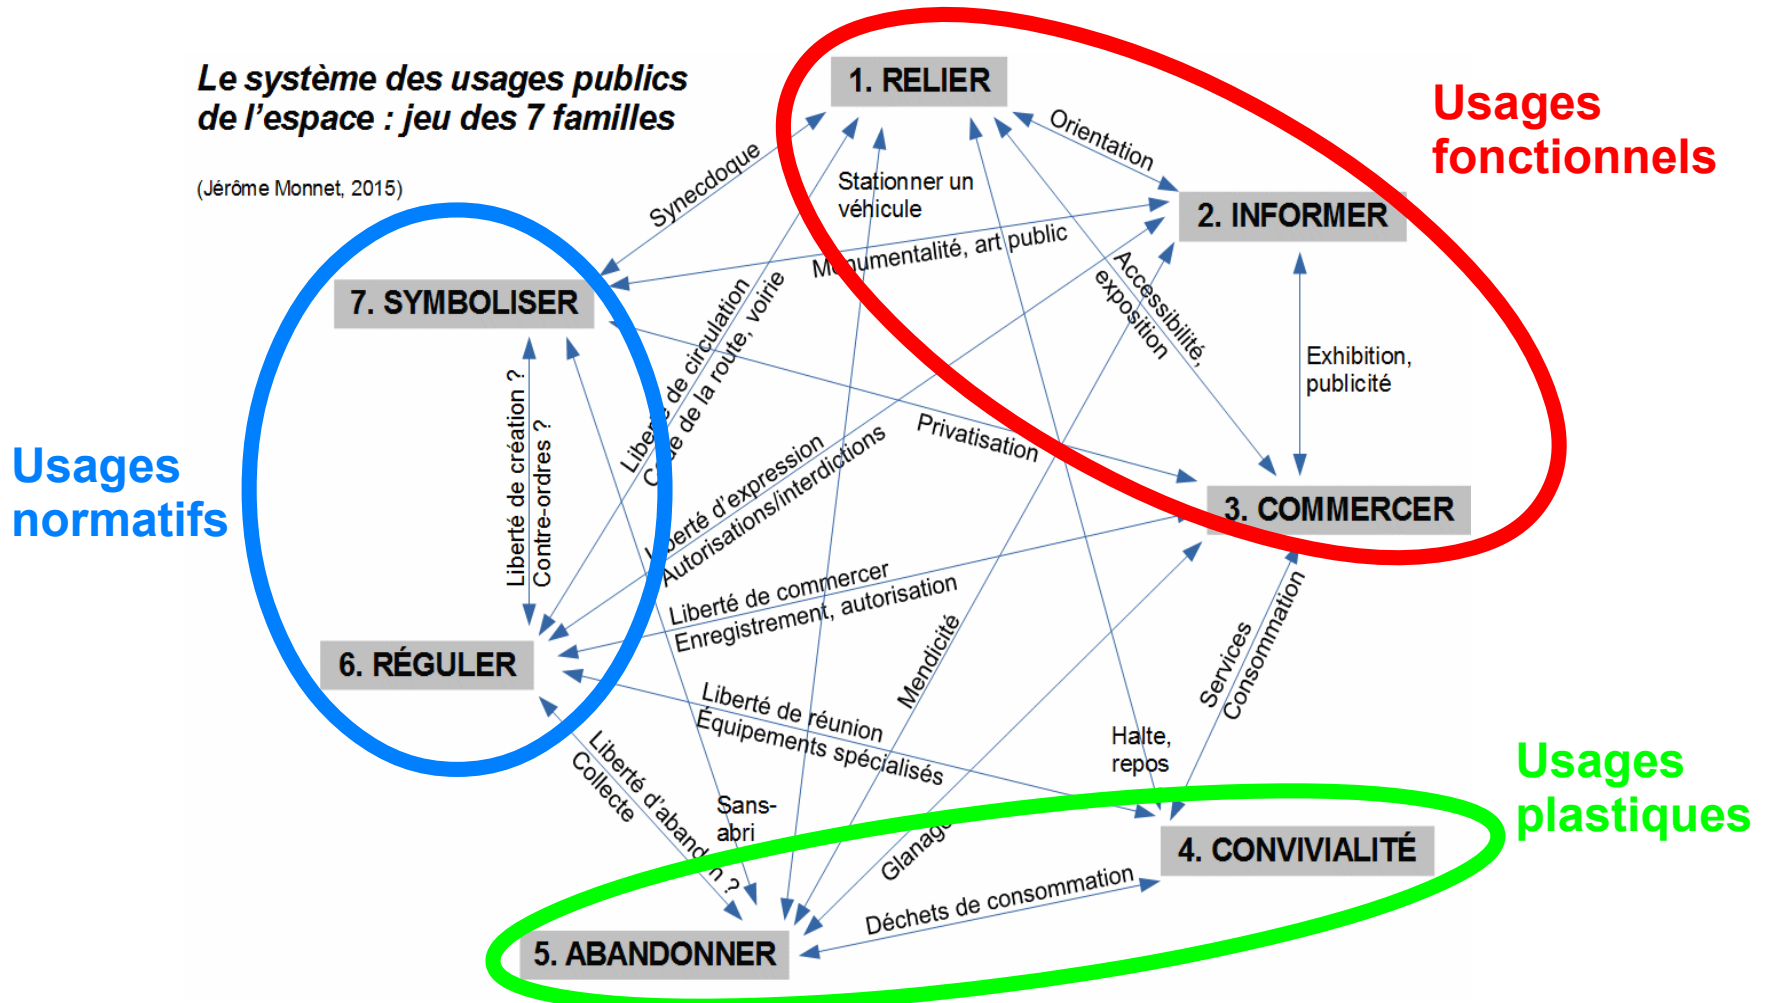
Le système des usages publics de l'espace : jeu des 7 familles

(Jérôme Monnet, 2015)

1. RELIER

Usages fonctionnels

2. INFORMER

3. COMMERCER

4. CONVIVIALITÉ

5. ABANDONNER

6. RÉGULER

7. SYMBOLISER

Usages normatifs

Usages plastiques

Synecdoque

Stationner un véhicule

Orientation

Monumentalité, art public

Accessibilité, exposition

Exhibition, publicité

Liberté de circulation
Code de la route, voirie

Liberté de création ?
Contre-ordres ?

Liberté d'expression
Autorisations/interdictions

Privatisation

Liberté de commercer
Enregistrement, autorisation

Mendicité

Services
Consommation

Liberté de réunion
Équipements spécialisés

Halte, repos

Liberté d'abandon ?
Collecte

Sans-abri

Glanage

Déchets de consommation